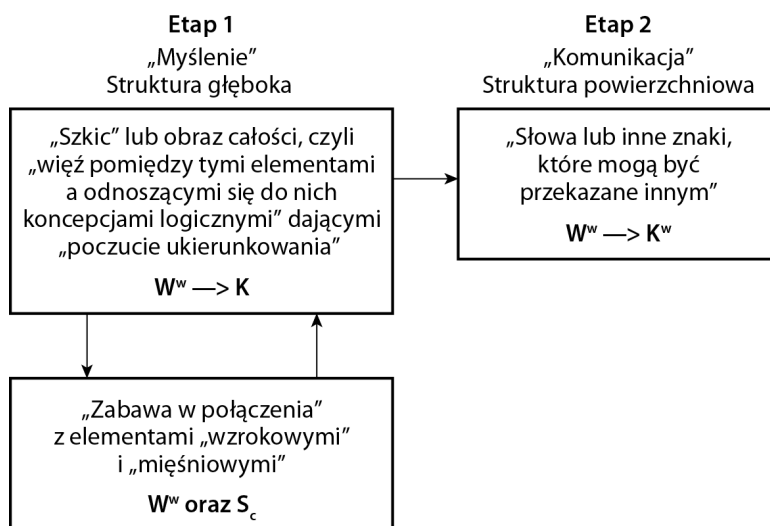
**Etap 1**
„Myślenie"
Struktura głęboka

„Szkic" lub obraz całości, czyli „więź pomiędzy tymi elementami a odnoszącymi się do nich koncepcjami logicznymi" dającymi „poczucie ukierunkowania"

$W^w$ —> K

**Etap 2**
„Komunikacja"
Struktura powierzchniowa

„Słowa lub inne znaki, które mogą być przekazane innym"

$W^w$ —> $K^w$

„Zabawa w połączenia" z elementami „wzrokowymi" i „mięśniowymi"

$W^w$ oraz $S_c$